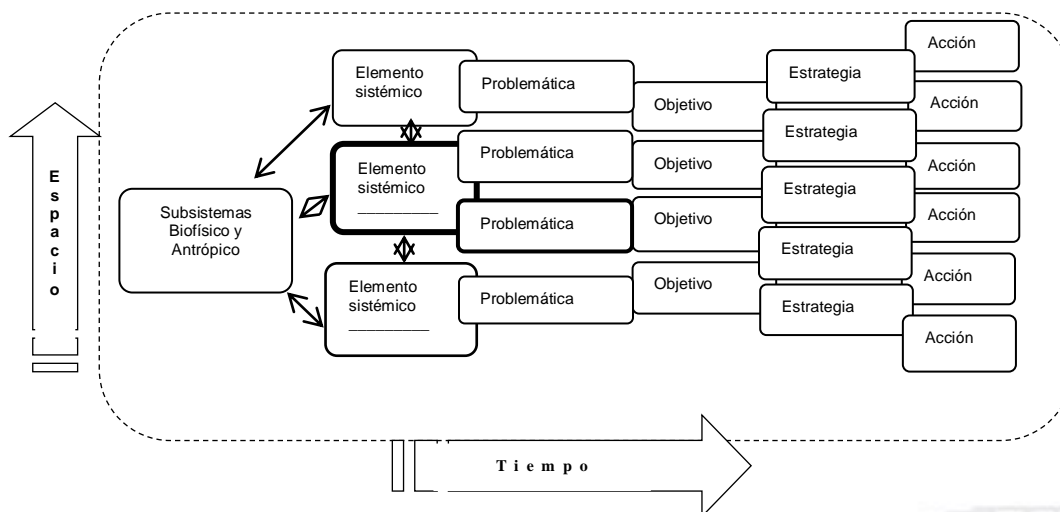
Espacio

Subsistemas Biofísico y Antrópico

Elemento sistémico

Elemento sistémico

Elemento sistémico

Problemática

Problemática

Problemática

Problemática

Objetivo

Objetivo

Objetivo

Objetivo

Estrategia

Estrategia

Estrategia

Estrategia

Estrategia

Acción

Acción

Acción

Acción

Acción

Acción

Tiempo